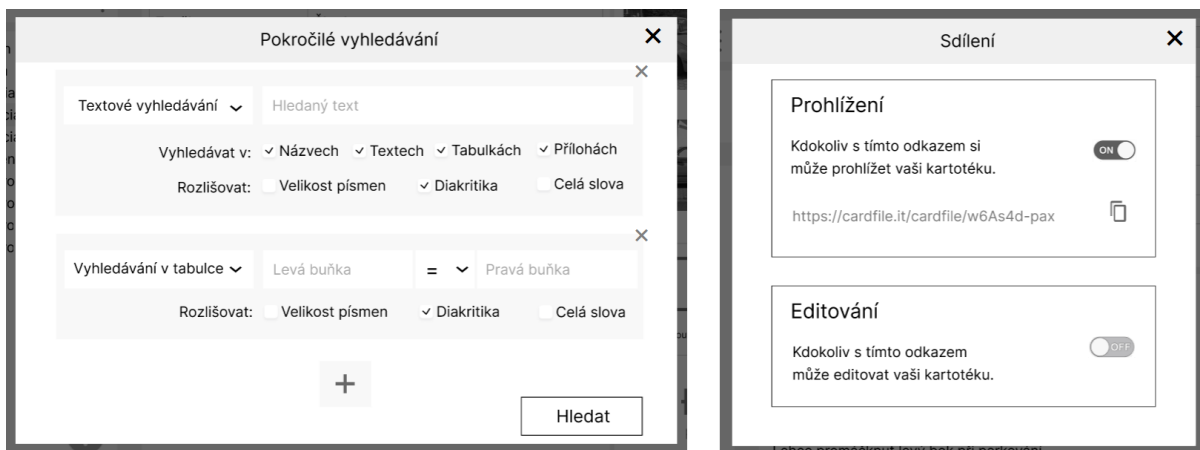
Pokročilé vyhledávání

Textové vyhledávání
Hledaný text
Vyhledávat v: Názvech Textech Tabulkách Přílohách
Rozlišovat: Velikost písmen Diakritika Celá slova

Vyhledávání v tabulce
Levá buňka
=
Pravá buňka
Rozlišovat: Velikost písmen Diakritika Celá slova

+

Hledat

Sdílení

Prohlížení
Kdokoliv s tímto odkazem si může prohlížet vaši kartotéku.
ON
https://cardfile.it/cardfile/w6As4d-pax

Editování
Kdokoliv s tímto odkazem může editovat vaši kartotéku.
OFF